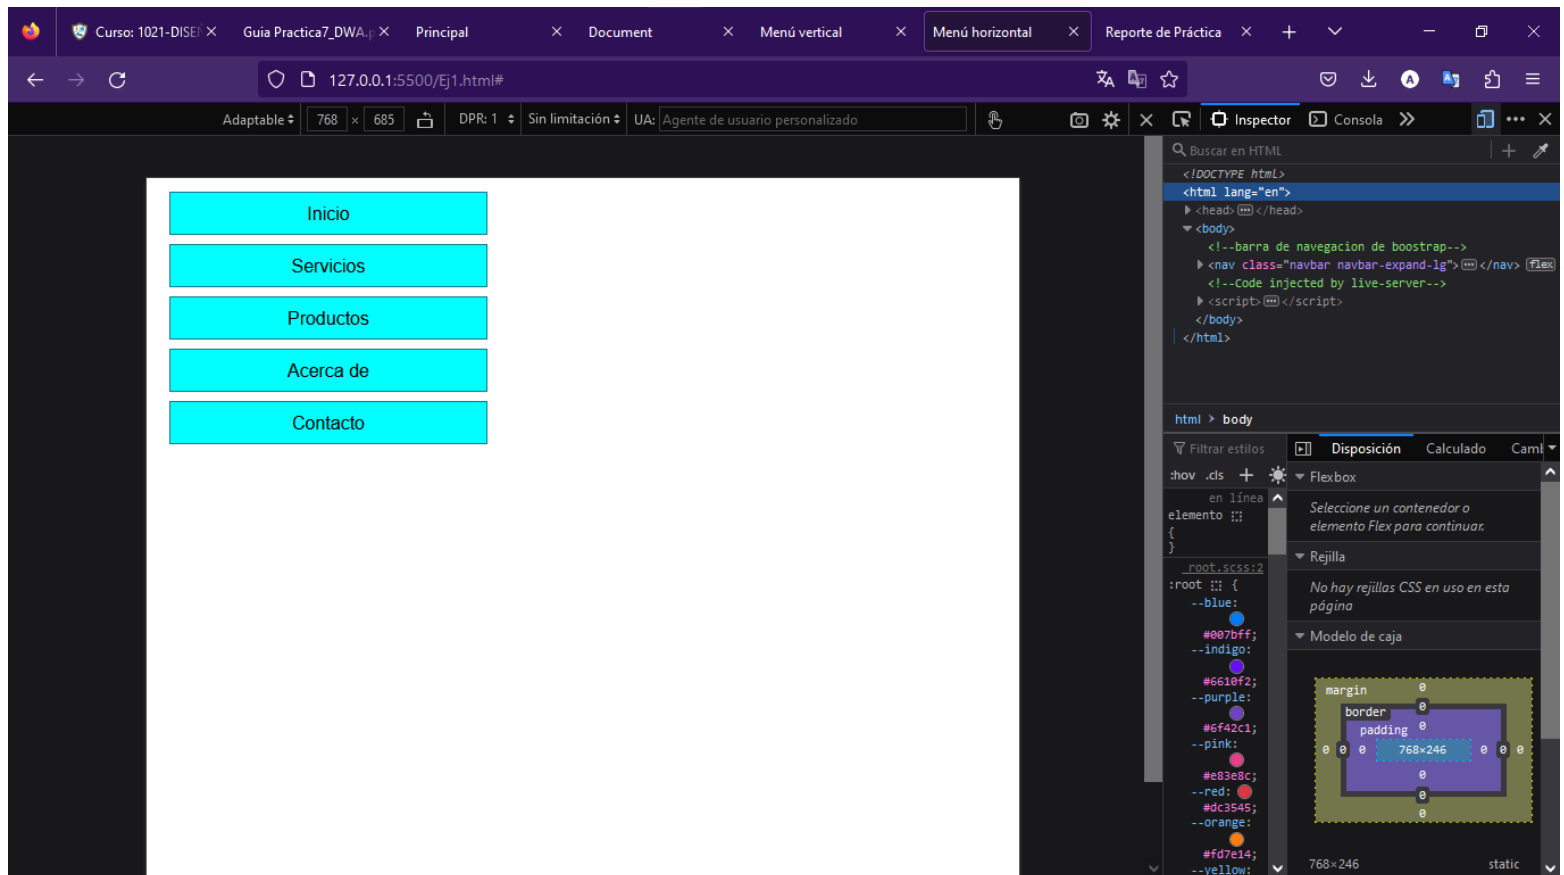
Curso: 1021-DISE
Guia Practica7_DWA.p
Principal
Document
Menú vertical
Menú horizontal
Reporte de Práctica

127.0.0.1:5500/Ej1.html#

Adaptable 768 × 685 DPR: 1 Sin limitación UA: Agente de usuario personalizado

Inspector Consola

Inicio
Servicios
Productos
Acerca de
Contacto

Buscar en HTML
<!DOCTYPE html>
<html lang="en">
<head> </head>
<body>
<!--barra de navegacion de boostrap-->
<nav class="navbar navbar-expand-lg"> </nav> flex
<!--Code injected by live-server-->
<script> </script>
</body>
</html>

html > body

Filtrar estilos
:hov .cls
en línea
elemento {
}
root.scss:2
:root {
--blue:
#007bff;
--indigo:
#6610f2;
--purple:
#6f42c1;
--pink:
#e83e8c;
--red: #dc3545;
--orange:
#fd7e14;
--yellow:

Disposición Calculado Caml
Flexbox
Seleccione un contenedor o elemento Flex para continuar.
Rejilla
No hay rejillas CSS en uso en esta página
Modelo de caja
margin 0
border 0
padding 0
0 0 0 768×246 0 0 0
0
0
0
768×246 static